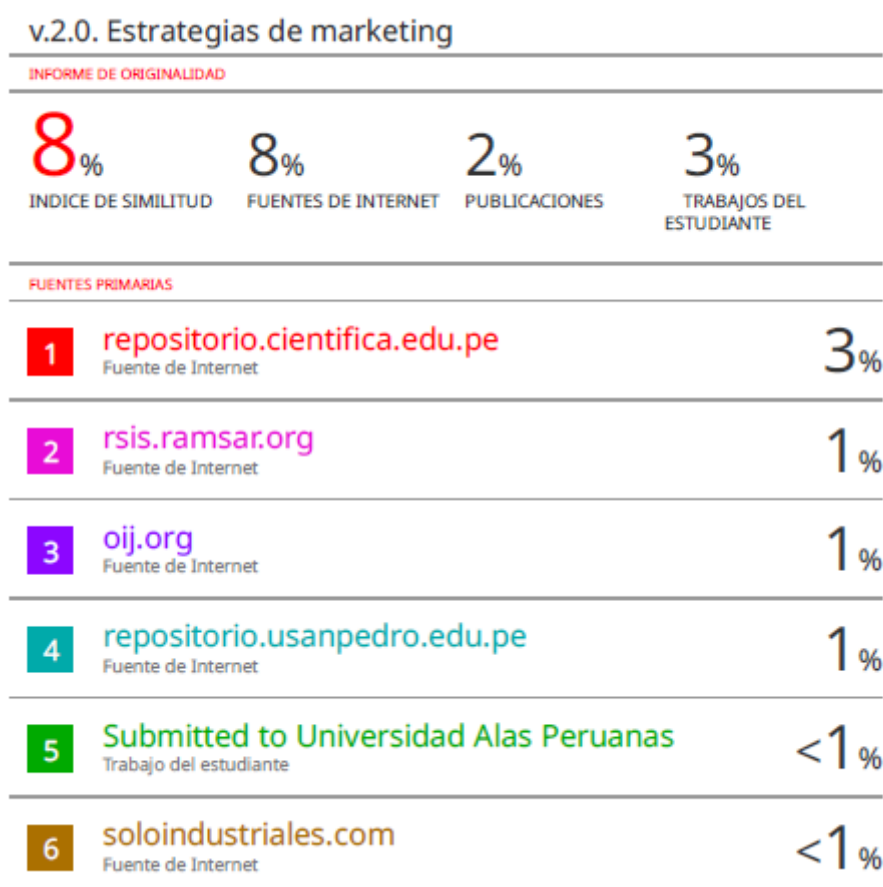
v.2.0. Estrategias de marketing

INFORME DE ORIGINALIDAD

8%
INDICE DE SIMILITUD

8%
FUENTES DE INTERNET

2%
PUBLICACIONES

3%
TRABAJOS DEL ESTUDIANTE

FUENTES PRIMARIAS

| | | |
|---|---|---|
| 1 | repositorio.cientifica.edu.pe<br>Fuente de Internet | 3% |
| 2 | rsis.ramsar.org<br>Fuente de Internet | 1% |
| 3 | oij.org<br>Fuente de Internet | 1% |
| 4 | repositorio.usanpedro.edu.pe<br>Fuente de Internet | 1% |
| 5 | Submitted to Universidad Alas Peruanas<br>Trabajo del estudiante | <1% |
| 6 | soloindustriales.com<br>Fuente de Internet | <1% |